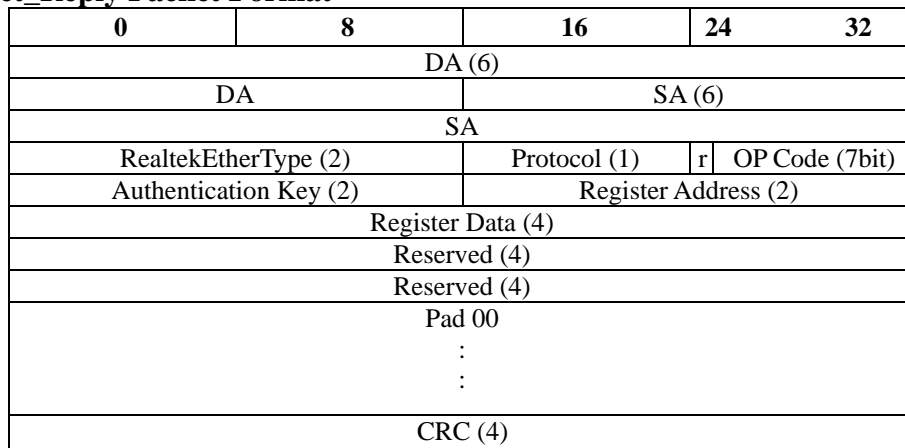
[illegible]_Reply Packet Format

| 0 | 8 | 16 | 24 | 32 |
|---|---|---|---|---|
| DA (6) | | | | |
| DA | | SA (6) | | |
| SA | | | | |
| RealtekEtherType (2) | | Protocol (1) | r | OP Code (7bit) |
| Authentication Key (2) | | Register Address (2) | | |
| Register Data (4) | | | | |
| Reserved (4) | | | | |
| Reserved (4) | | | | |
| Pad 00<br>:<br>: | | | | |
| CRC (4) | | | | |